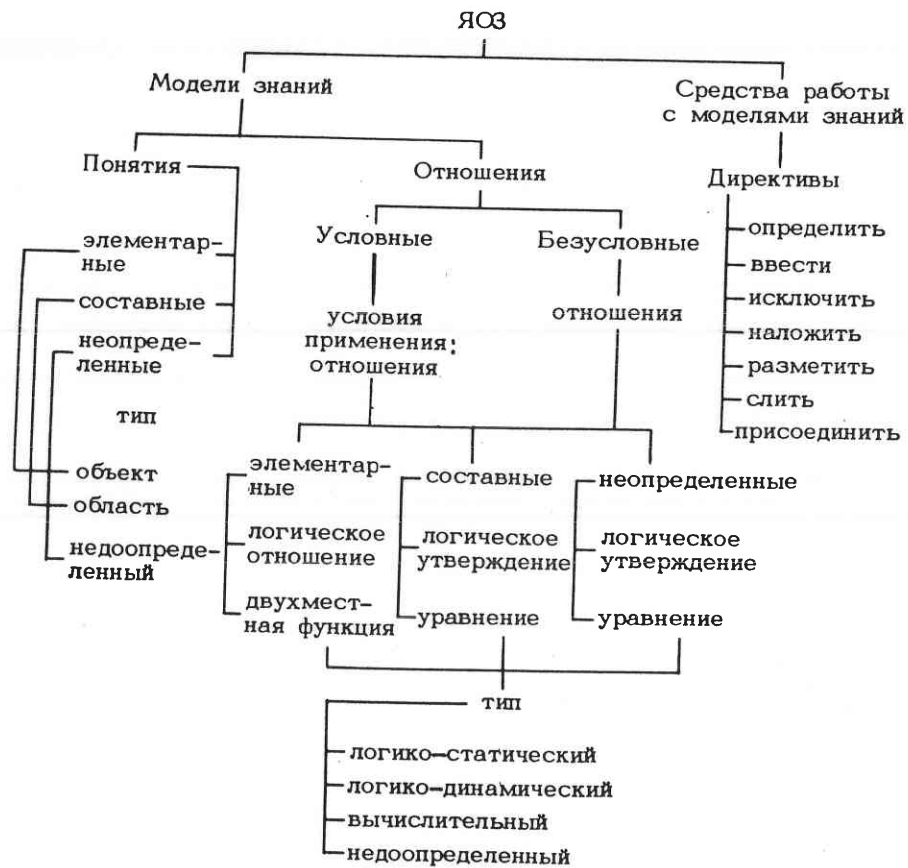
ЯОЗ

Модели знаний

Средства работы с моделями знаний

Понятия

Отношения

Директивы

элементарные

составные

неопределенные

тип

объект

область

недоопределенный

Условные

Безусловные

условия применения: отношения

отношения

определить

ввести

исключить

наложить

разметить

слить

присоединить

элементарные

логическое отношение

двухместная функция

составные

логическое утверждение

уравнение

неопределенные

логическое утверждение

уравнение

тип

логико-статический

логико-динамический

вычислительный

недоопределенный